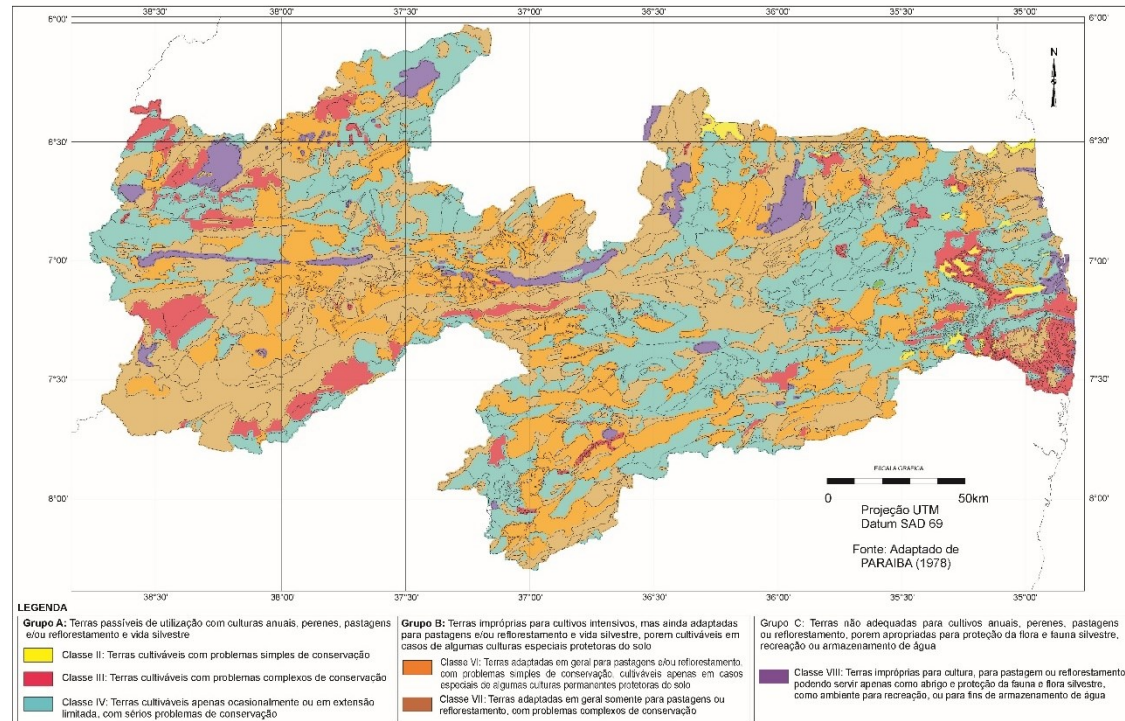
38°30' 38°00' 37°30' 37°00' 36°30' 36°00' 35°30' 35°00'

6°00' 6°00'

N

6°30' 6°30'

7°00' 7°00'

7°30' 7°30'

8°00' 8°00'

ESCALA GRÁFICA

0 50km

Projeção UTM
Datum SAD 69

Fonte: Adaptado de PARAIBA (1978)

38°30' 38°00' 37°30' 37°00' 36°30' 36°00' 35°30' 35°00'

LEGENDA

Grupo A: Terras passíveis de utilização com culturas anuais, perenes, pastagens e/ou reflorestamento e vida silvestre

Classe II: Terras cultiváveis com problemas simples de conservação

Classe III: Terras cultiváveis com problemas complexos de conservação

Classe IV: Terras cultiváveis apenas ocasionalmente ou em extensão limitada, com sérios problemas de conservação

Grupo B: Terras impróprias para cultivos intensivos, mas ainda adaptadas para pastagens e/ou reflorestamento e vida silvestre, porem cultiváveis em casos de algumas culturas especiais protetoras do solo

Classe VI: Terras adaptadas em geral para pastagens e/ou reflorestamento, com problemas simples de conservação, cultiváveis apenas em casos especiais de algumas culturas permanentes protetoras do solo

Classe VII: Terras adaptadas em geral somente para pastagens ou reflorestamento, com problemas complexos de conservação

Grupo C: Terras não adequadas para cultivos anuais, perenes, pastagens ou reflorestamento, porem apropriadas para proteção da flora e fauna silvestre, recreação ou armazenamento de água

Classe VIII: Terras impróprias para cultura, para pastagem ou reflorestamento podendo servir apenas como abrigo e proteção da fauna e flora silvestre, como ambiente para recreação, ou para fins de armazenamento de água